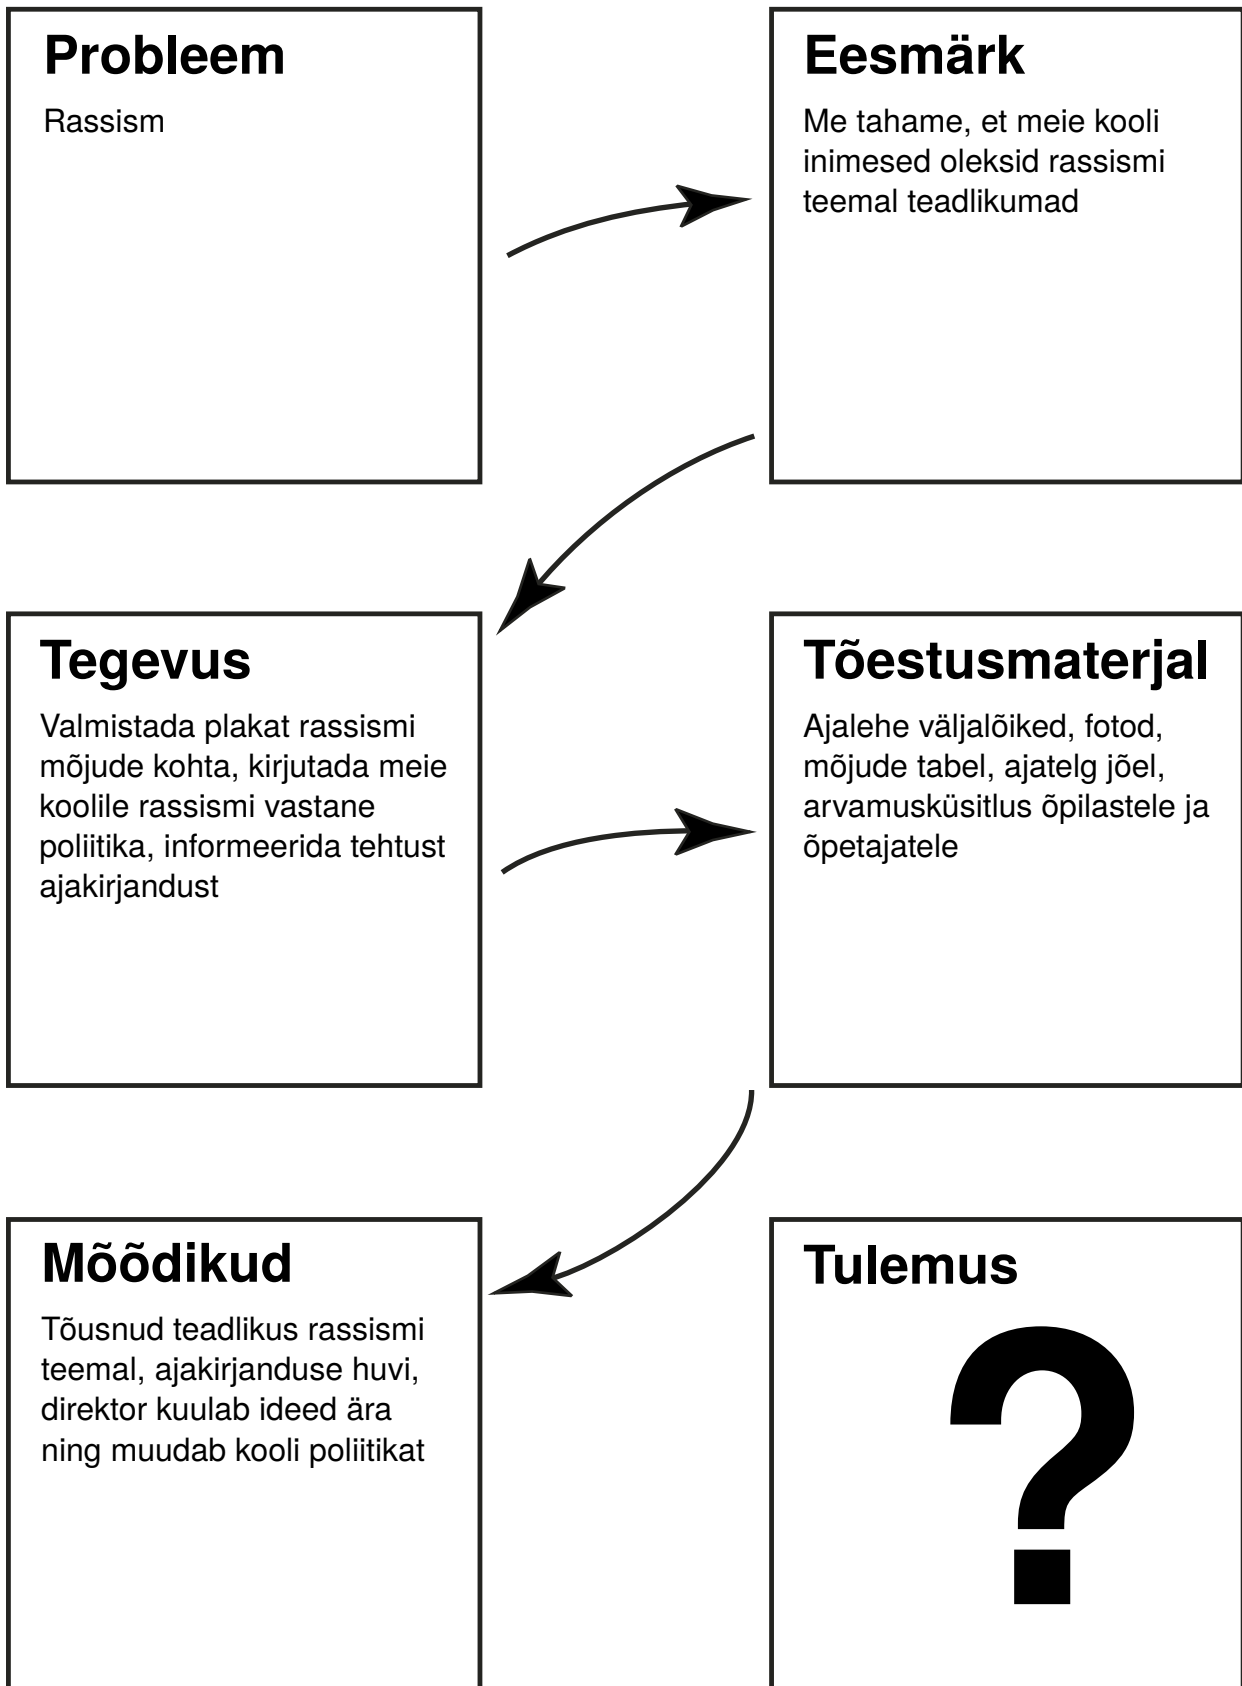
Probleem

Rassism

Eesmärk

Me tahame, et meie kooli inimesed oleksid rassismi teemal teadlikumad

Tegevus

Valmistada plakat rassismi mõjude kohta, kirjutada meie koolile rassismi vastane poliitika, informeerida tehtust ajakirjandust

Tõestusmaterjal

Ajalehe väljalõiked, fotod, mõjude tabel, ajatelg jõel, arvamusküsitlus õpilastele ja õpetajatele

Mõõdikud

Tõusnud teadlikus rassismi teemal, ajakirjanduse huvi, direktor kuulab ideed ära ning muudab kooli poliitikat

Tulemus

?